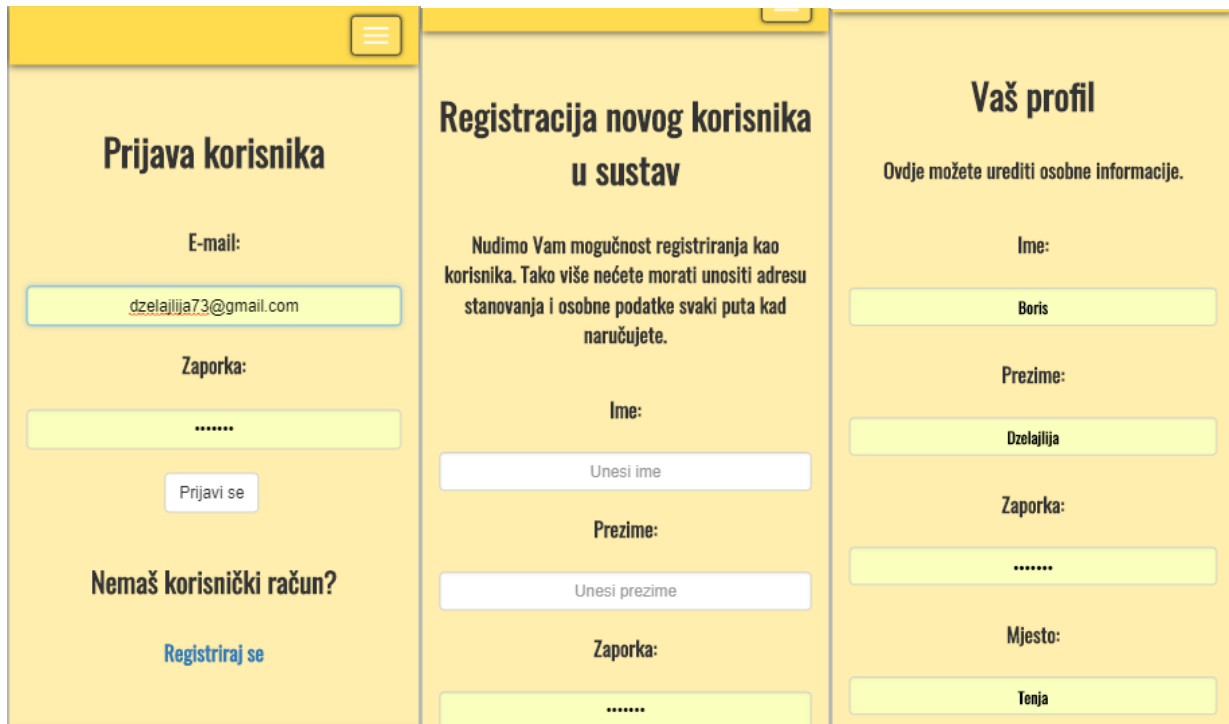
Prijava korisnika

E-mail:

dzelajlija73@gmail.com

Zaporka:

•••••••

Prijavi se

Nemaš korisnički račun?

Registriraj se

Registracija novog korisnika u sustav

Nudimo Vam mogućnost registriranja kao korisnika. Tako više nećete morati unositi adresu stanovanja i osobne podatke svaki puta kad naručujete.

Ime:

Unesi ime

Prezime:

Unesi prezime

Zaporka:

•••••••

Vaš profil

Ovdje možete urediti osobne informacije.

Ime:

Boris

Prezime:

Dzelajlija

Zaporka:

•••••••

Mjesto:

Tenja